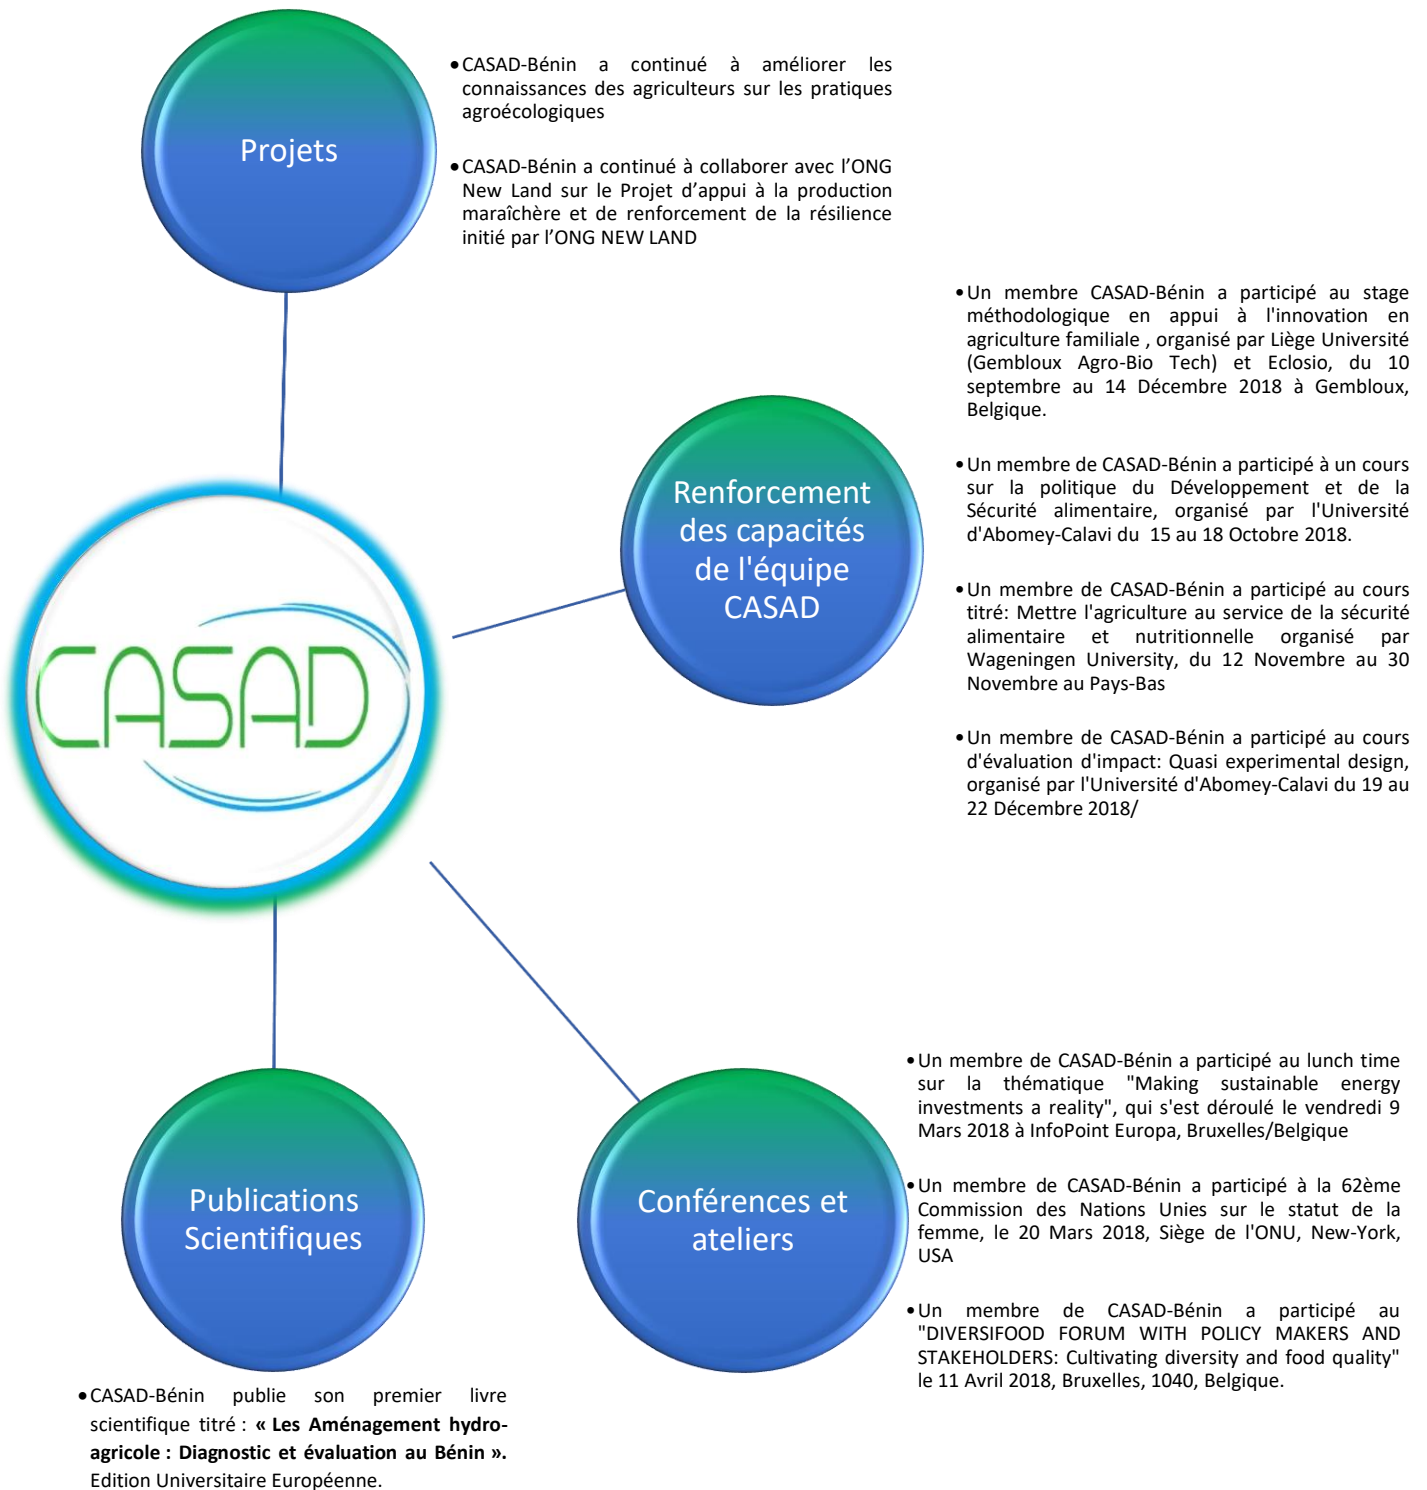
Projets

- CASAD-Bénin a continué à améliorer les connaissances des agriculteurs sur les pratiques agroécologiques
- CASAD-Bénin a continué à collaborer avec l'ONG New Land sur le Projet d'appui à la production maraîchère et de renforcement de la résilience initié par l'ONG NEW LAND

Renforcement des capacités de l'équipe CASAD

- Un membre CASAD-Bénin a participé au stage méthodologique en appui à l'innovation en agriculture familiale , organisé par Liège Université (Gembloux Agro-Bio Tech) et Eclosio, du 10 septembre au 14 Décembre 2018 à Gembloux, Belgique.
- Un membre de CASAD-Bénin a participé à un cours sur la politique du Développement et de la Sécurité alimentaire, organisé par l'Université d'Abomey-Calavi du 15 au 18 Octobre 2018.
- Un membre de CASAD-Bénin a participé au cours titré: Mettre l'agriculture au service de la sécurité alimentaire et nutritionnelle organisé par Wageningen University, du 12 Novembre au 30 Novembre au Pays-Bas
- Un membre de CASAD-Bénin a participé au cours d'évaluation d'impact: Quasi experimental design, organisé par l'Université d'Abomey-Calavi du 19 au 22 Décembre 2018/

CASAD

Publications Scientifiques

- CASAD-Bénin publie son premier livre scientifique titré : **« Les Aménagement hydro-agricole : Diagnostic et évaluation au Bénin ».** Edition Universitaire Européenne.

Conférences et ateliers

- Un membre de CASAD-Bénin a participé au lunch time sur la thématique "Making sustainable energy investments a reality", qui s'est déroulé le vendredi 9 Mars 2018 à InfoPoint Europa, Bruxelles/Belgique
- Un membre de CASAD-Bénin a participé à la 62ème Commission des Nations Unies sur le statut de la femme, le 20 Mars 2018, Siège de l'ONU, New-York, USA
- Un membre de CASAD-Bénin a participé au "DIVERSIFOOD FORUM WITH POLICY MAKERS AND STAKEHOLDERS: Cultivating diversity and food quality" le 11 Avril 2018, Bruxelles, 1040, Belgique.